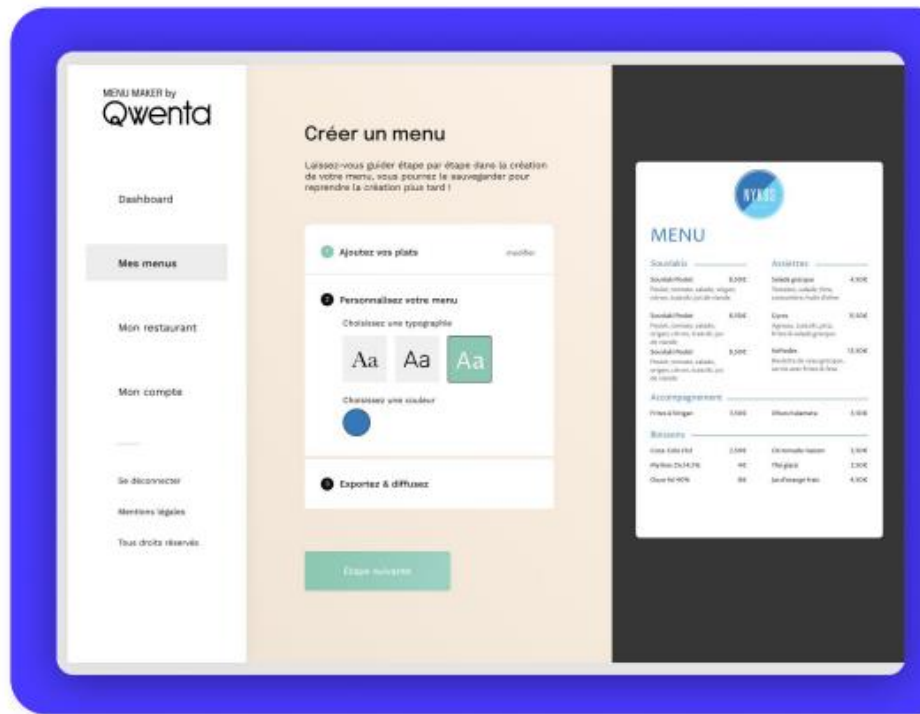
MENU MAKER by
Qwenta

Dashboard

Mes menus

Mon restaurant

Mon compte

Se déconnecter

Mentions légales

Tous droits réservés

Créer un menu

Laissez-vous guider étape par étape dans la création de votre menu, vous pourrez le sauvegarder pour reprendre la création plus tard !

1 Ajoutez vos plats modifier

2 Personnalisez votre menu

Choisissez une typographie

Aa Aa Aa

Choisissez une couleur

3 Exportez & diffusez

Étape suivante

NYKOS

MENU

Souvlakis

Assiettes

Souvlaki Poulet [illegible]

Souvlaki Poulet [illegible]

Souvlaki Poulet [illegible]

Salade grecque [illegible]

Gyros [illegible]

Keftedes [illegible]

Accompagnement

Frites à l'origan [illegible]

Pita Houmous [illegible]

Boissons

Coca Cola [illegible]

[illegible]

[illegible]

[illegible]

Thé glacé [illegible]

Jus d'orange frais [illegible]